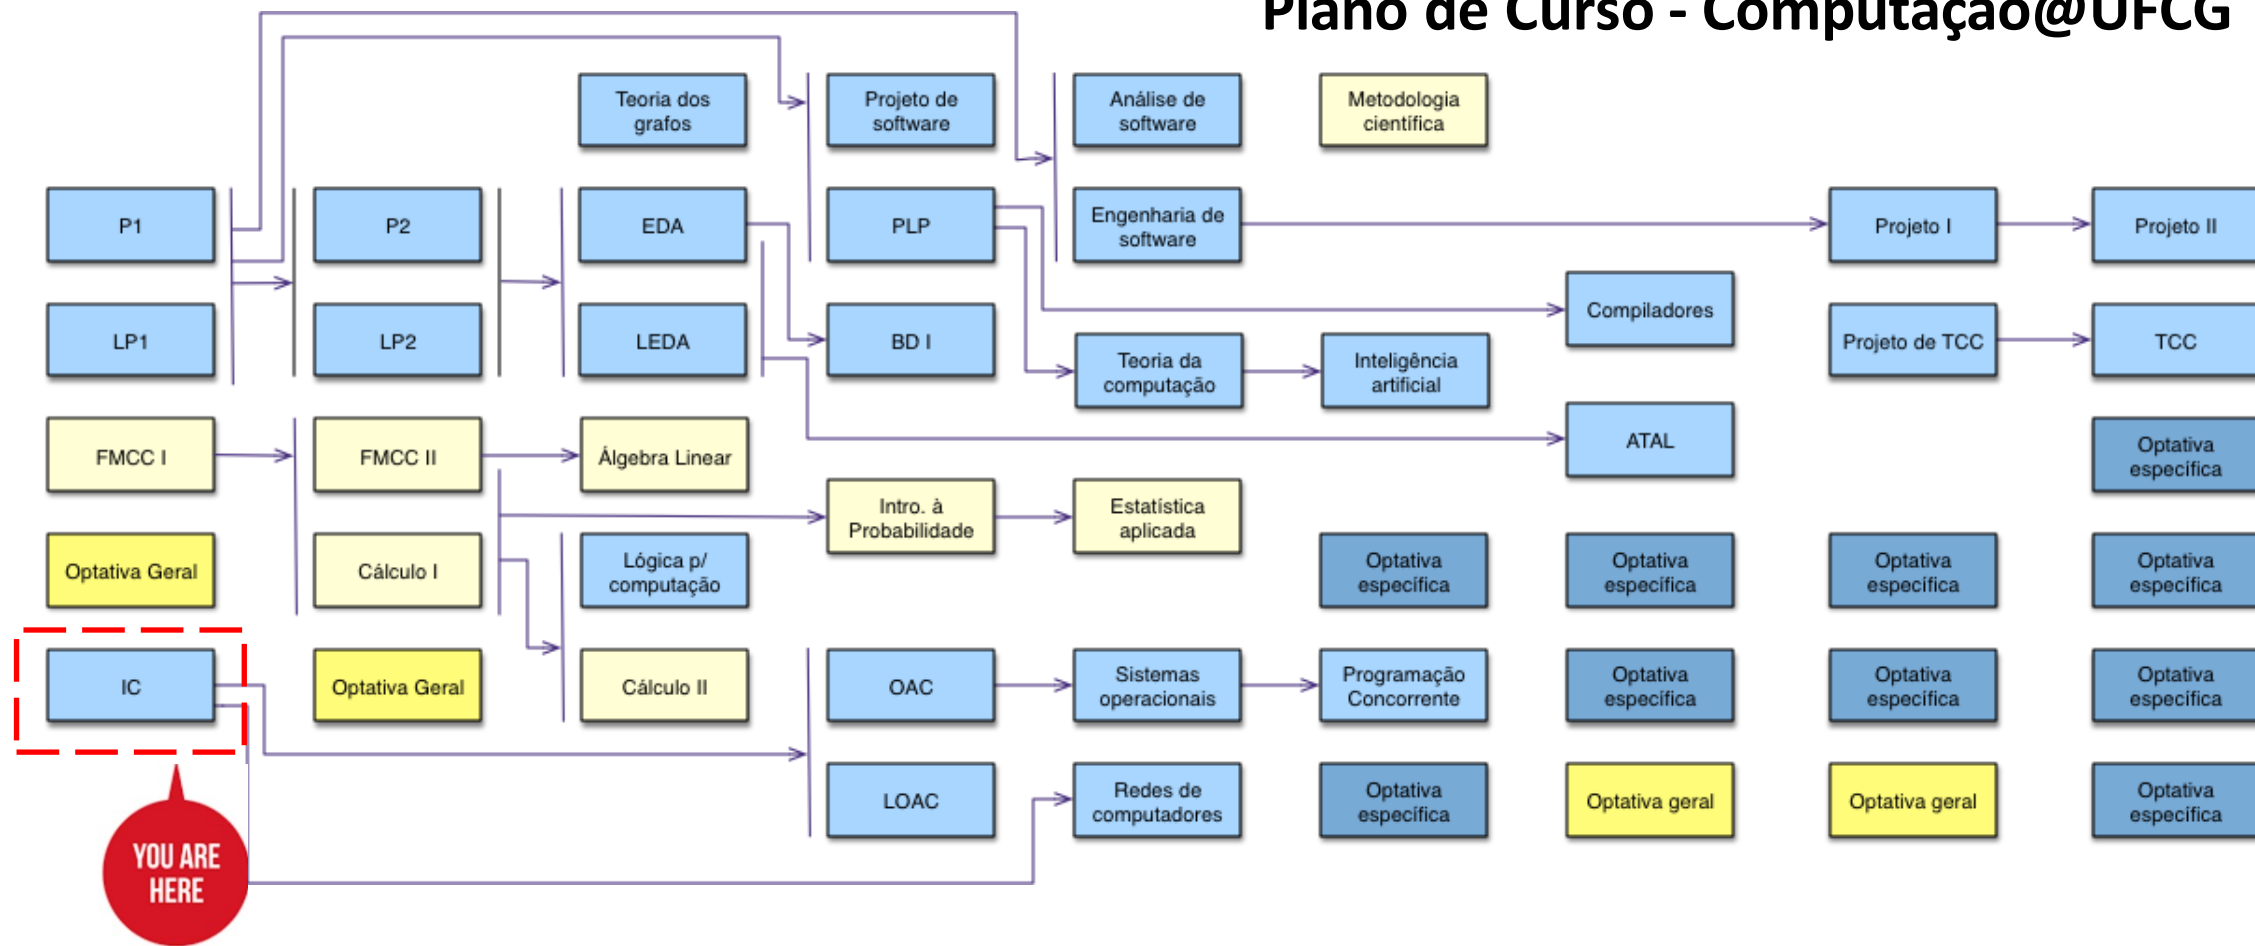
Plano de Curso - Computação@UFCG

P1

LP1

FMCC I

Optativa Geral

IC

YOU ARE HERE

P2

LP2

FMCC II

Cálculo I

Optativa Geral

Teoria dos grafos

EDA

LEDA

Álgebra Linear

Lógica p/ computação

Cálculo II

Projeto de software

PLP

BD I

Intro. à Probabilidade

OAC

LOAC

Análise de software

Engenharia de software

Teoria da computação

Estatística aplicada

Sistemas operacionais

Redes de computadores

Metodologia científica

Inteligência artificial

Optativa específica

Programação Concorrente

Optativa específica

Compiladores

ATAL

Optativa específica

Optativa específica

Optativa geral

Projeto I

Projeto de TCC

Optativa específica

Optativa específica

Optativa geral

Projeto II

TCC

Optativa específica

Optativa específica

Optativa específica

Optativa específica